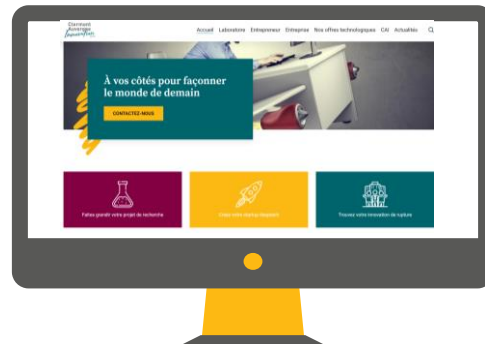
Clermont Auvergne Innovation

Accueil Laboratoire Entrepreneur Entreprise Nos offres technologiques CAI Actualités

À vos côtés pour façonner le monde de demain

CONTACTEZ-NOUS

Faites grandir votre projet de recherche

Créez votre startup deeptech

Trouvez votre innovation de rupture